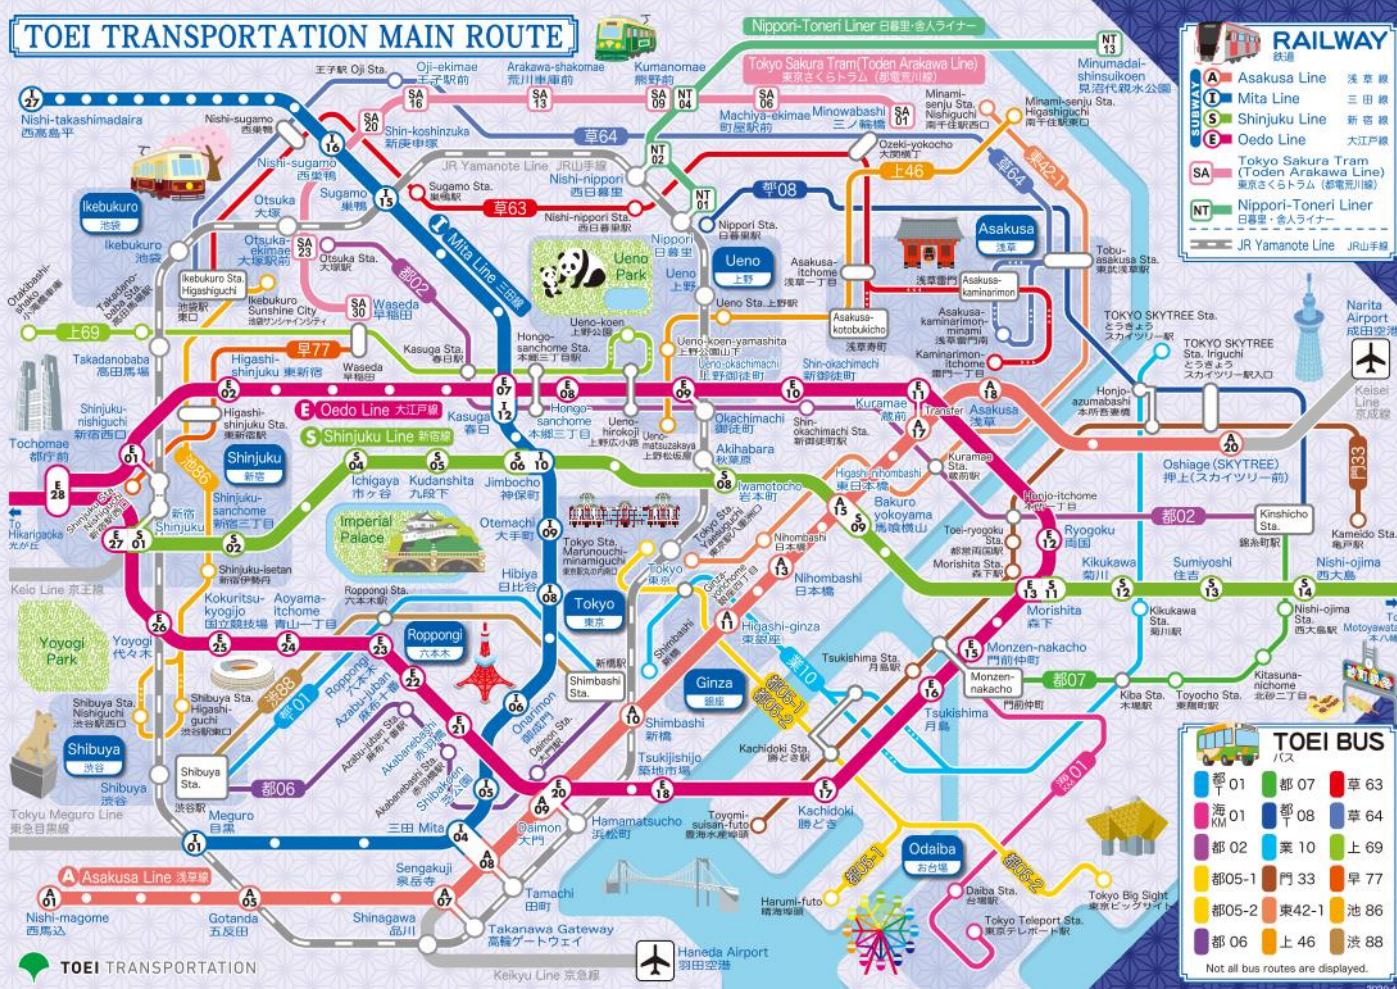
TOEI TRANSPORTATION MAIN ROUTE

Nippori-Toneri Liner 日暮里・舎人ライナー

Tokyo Sakura Tram(Toden Arakawa Line) 東京さくらトラム（都電荒川線）

RAILWAY 鉄道
SUBWAY
A Asakusa Line 浅草線
I Mita Line 三田線
S Shinjuku Line 新宿線
E Oedo Line 大江戸線
SA Tokyo Sakura Tram (Toden Arakawa Line) 東京さくらトラム（都電荒川線）
NT Nippori-Toneri Liner 日暮里・舎人ライナー
JR Yamanote Line JR山手線

I 27 Nishi-takashimadaira 西高島平
王子駅 Oji Sta.
Oji-ekimae 王子駅前
SA 16
Arakawa-shakomae 荒川車庫前
SA 13
Kumanomae 熊野前
SA 09
NT 04
Machiya-ekimae 町屋駅前
SA 06
Minowabashi 三ノ輪橋
SA 01
Minami-senju Sta. 南千住駅西口
Minami-senju Sta. Higashiguchi 南千住駅東口
NT 13 Minumadai-shinsuikoen 見沼代親水公園
Nishi-sugamo 西巣鴨
SA 20 Shin-koshinzuka 新庚申塚
草64
NT 02
I 16
JR Yamanote Line JR山手線
Nishi-nippori 西日暮里
Ozeki-yokocho 大関横丁
上46
Sugamo Sta. 巣鴨駅
草63
Nishi-nippori Sta. 西日暮里駅
NT 01
都08
Nippori Sta. 日暮里駅
Ikebukuro 池袋
Nishi-sugamo 西巣鴨
Otsuka 大塚
Sugamo 巣鴨
I 15
Mita Line 三田線
Ueno Park
Nippori 日暮里
Ueno 上野
Asakusa 浅草
Ikebukuro 池袋
Otsuka-ekimae 大塚駅前
SA 23
Otsuka Sta. 大塚駅
都02
Ueno 上野
Asakusa-itchome 浅草一丁目
浅草雷門
Asakusa-kaminarimon
Tobu-asakusa Sta. 東武浅草駅
Otakibashi-shako 小滝橋車庫
Ikebukuro Sta. Higashiguchi 池袋駅東口
Takadanobaba Sta. 高田馬場駅
Ikebukuro Sunshine City 池袋サンシャインシティ
SA 30 Waseda 早稲田
Ueno-koen 上野公園
Ueno Sta. 上野駅
Asakusa-kotobukicho 浅草寿町
Asakusa-kaminarimon-minami 浅草雷門南
上69
早77
Hongo-sanchome Sta. 本郷三丁目駅
Ueno-koen-yamashita 上野公園山下
Ueno-okachimachi 上野御徒町
Shin-okachimachi 新御徒町
Kaminarimon-itchome 雷門一丁目
TOKYO SKYTREE Sta. とうきょうスカイツリー駅
TOKYO SKYTREE Sta. Iriguchi とうきょうスカイツリー駅入口
Narita Airport 成田空港
Takadanobaba 高田馬場
Higashi-shinjuku 東新宿
Waseda 早稲田
Kasuga Sta. 春日駅
E 02
E 07
E 08
E 09
E 10
E 11
A 18
Honjo-azumabashi 本所吾妻橋
Keisei Line 京成線
Shinjuku-nishiguchi 新宿西口
Higashi-shinjuku Sta. 東新宿駅
E Oedo Line 大江戸線
I 12
Hongo-sanchome 本郷三丁目
Ueno-hirokoji 上野広小路
Ueno-matsuzakaya 上野松坂屋
Okachimachi 御徒町
Shin-okachimachi Sta. 新御徒町駅
Kuramae 蔵前
A 17
Transfer
Asakusa 浅草
Oshiage (SKYTREE) 押上（スカイツリー前）
A 20
門33
Tochomae 都庁前
E 01
E 28
Kasuga 春日
S Shinjuku Line 新宿線
Akihabara 秋葉原
Kuramae Sta. 蔵前駅
Honjo-itchome 本所一丁目
都02
Kinshicho Sta. 錦糸町駅
Kameido Sta. 亀戸駅
Shinjuku 新宿
池86
S 04 Ichigaya 市ヶ谷
S 05 Kudanshita 九段下
S 06 S 10 Jimbocho 神保町
S 08 Iwamotocho 岩本町
Higashi-nihombashi 東日本橋
Bakuro-yokoyama 馬喰横山
E 15
S 09
E 12 Ryogoku 両国
To Hikarigaoka 光が丘
Shinjuku Sta. Nishiguchi 新宿駅西口
E 27 S 01
新宿 Shinjuku
Shinjuku-sanchome 新宿三丁目
S 02
Imperial Palace
Otemachi 大手町
I 09
Tokyo Sta. Marunouchi-minamiguchi 東京駅丸の内南口
Tokyo Sta. Yaesu-guchi 東京駅八重洲口
Nihombashi Sta. 日本橋駅
Toei-ryogoku Sta. 都営両国駅
Morishita Sta. 森下駅
Kikukawa 菊川
Sumiyoshi 住吉
Nishi-ojima 西大島
S 14
Keio Line 京王線
Shinjuku-isetan 新宿伊勢丹
Hibiya 日比谷
I 08
Tokyo 東京
A 13 Nihombashi 日本橋
E 13 S 11
S 12
S 13
Yoyogi Park
Kokuritsu-kyogijo 国立競技場
Aoyama-itchome 青山一丁目
Roppongi Sta. 六本木駅
Roppongi 六本木
Tokyo 東京
Ginza-itchome 銀座一丁目
A 11 Higashi-ginza 東銀座
Morishita 森下
Kikukawa Sta. 菊川駅
Nishi-ojima Sta. 西大島駅
Motoyawata 本八幡
E 26
E 25
E 24
E 23
Yoyogi 代々木
Shimbashi 新橋
業10
Tsukishima Sta. 月島駅
E 14 Monzen-nakacho 門前仲町
Monzen-nakacho 門前仲町
都07
Kitasuna-nichome 北砂二丁目
Shibuya Sta. Nishiguchi 渋谷駅西口
Shibuya Sta. Higashi-guchi 渋谷駅東口
渋88
都01
Roppongi 六本木
Azabu-juban 麻布十番
E 22
Shimbashi Sta. 新橋駅
Ginza 銀座
都05-1
都05-2
E 16 Tsukishima 月島
Kiba Sta. 木場駅
Toyocho Sta. 東陽町駅
Shibuya 渋谷
Shibuya Sta. 渋谷駅
都06
Azabu-juban Sta. 麻布十番駅
Akabanebashi 赤羽橋
Akabanebashi Sta. 赤羽橋駅
Shibakoen 芝公園
E 21
I 06 Onarimon 御成門
Daimon Sta. 大門駅
A 10 Shimbashi 新橋
Tsukijishijo 築地市場
Kachidoki Sta. 勝どき駅
E 17 Kachidoki 勝どき
海01
Shibuya 渋谷
Tokyu Meguro Line 東急目黒線
Meguro 目黒
三田 Mita
I 04
I 05
E 20
A 09
Daimon 大門
E 18
Hamamatsucho 浜松町
Toyomi-suisan-futo 豊海水産埠頭
I 01
A 08
Sengakuji 泉岳寺
Odaiba お台場
都05-1
都05-2
TOEI BUS バス
A Asakusa Line 浅草線
A 01 Nishi-magome 西馬込
A 05 Gotanda 五反田
Shinagawa 品川
A 07
Tamachi 田町
Takanawa Gateway 高輪ゲートウェイ
Harumi-futo 晴海埠頭
Daiba Sta. 台場駅
Tokyo Big Sight 東京ビッグサイト
Tokyo Teleport Sta. 東京テレポート駅
Haneda Airport 羽田空港
Keikyu Line 京急線
TOEI TRANSPORTATION

| | | |
|---|---|---|
| 都01 | 都07 | 草63 |
| 海01 | 都08 | 草64 |
| 都02 | 業10 | 上69 |
| 都05-1 | 門33 | 早77 |
| 都05-2 | 東42-1 | 池86 |
| 都06 | 上46 | 渋88 |

Not all bus routes are displayed.